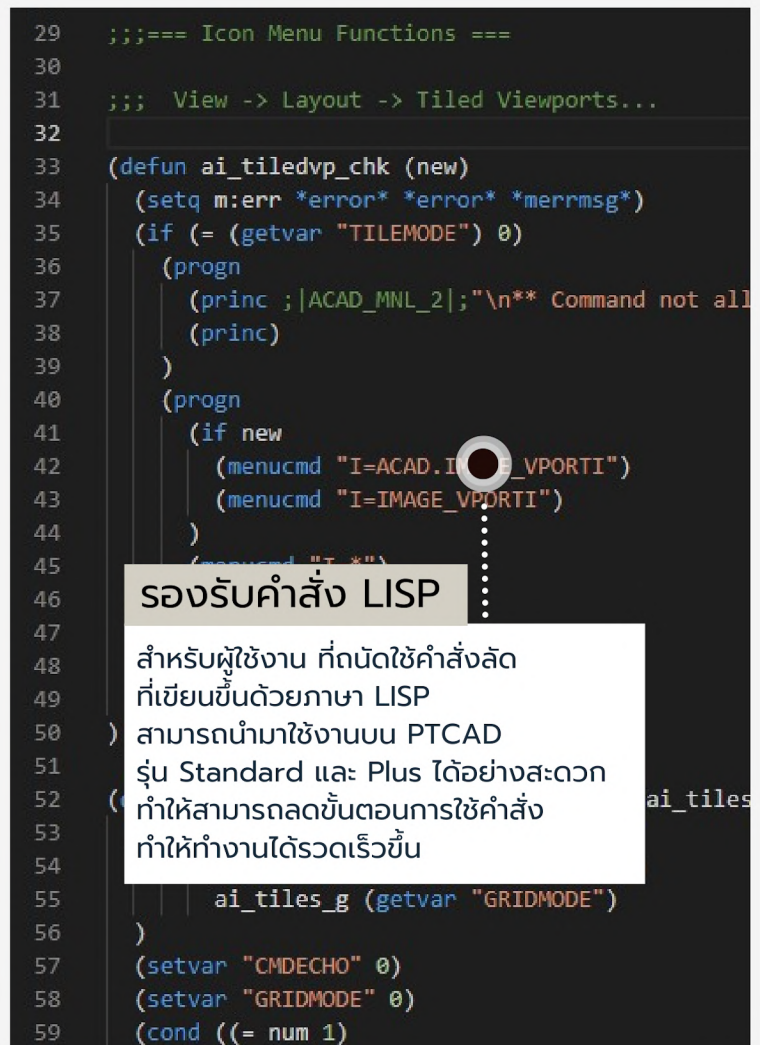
29 ;;;=== Icon Menu Functions ===
30
31 ;;; View -> Layout -> Tiled Viewports...
32
33 (defun ai_tiledvp_chk (new)
34 (setq m:err *error* *error* *merrmsg*)
35 (if (= (getvar "TILEMODE") 0)
36 (progn
37 (princ ;|ACAD_MNL_2|;"\n** Command not all
38 (princ)
39 )
40 (progn
41 (if new
42 (menucmd "I=ACAD.I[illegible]E_VPORTI")
43 (menucmd "I=IMAGE_VPORTI")
44 )
45 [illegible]
46
47
48
49
50 )
51
52 ( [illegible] ai_tiles
53
54
55 ai_tiles_g (getvar "GRIDMODE")
56 )
57 (setvar "CMDECHO" 0)
58 (setvar "GRIDMODE" 0)
59 (cond ((= num 1)

รองรับคำสั่ง LISP

สำหรับผู้ใช้งาน ที่ถนัดใช้คำสั่งลัด
ที่เขียนขึ้นด้วยภาษา LISP
สามารถนำมาใช้งานบน PTCAD
รุ่น Standard และ Plus ได้อย่างสะดวก
ทำให้สามารถลดขั้นตอนการใช้คำสั่ง
ทำให้ทำงานได้รวดเร็วขึ้น